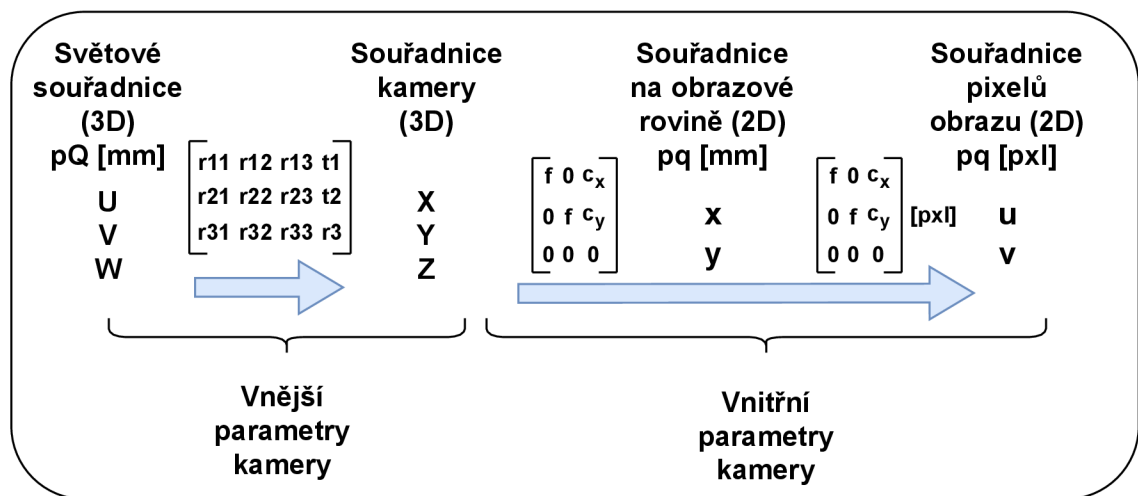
Světové souřadnice (3D) pQ [mm]

U
V
W

$\begin{bmatrix} r11 & r12 & r13 & t1 \\ r21 & r22 & r23 & t2 \\ r31 & r32 & r33 & r3 \end{bmatrix}$

Souřadnice kamery (3D)

X
Y
Z

$\begin{bmatrix} f & 0 & c_x \\ 0 & f & c_y \\ 0 & 0 & 0 \end{bmatrix}$

Souřadnice na obrazové rovině (2D) pq [mm]

x
y

$\begin{bmatrix} f & 0 & c_x \\ 0 & f & c_y \\ 0 & 0 & 0 \end{bmatrix}$ [pxl]

Souřadnice pixelů obrazu (2D) pq [pxl]

u
v

Vnější parametry kamery

Vnitřní parametry kamery